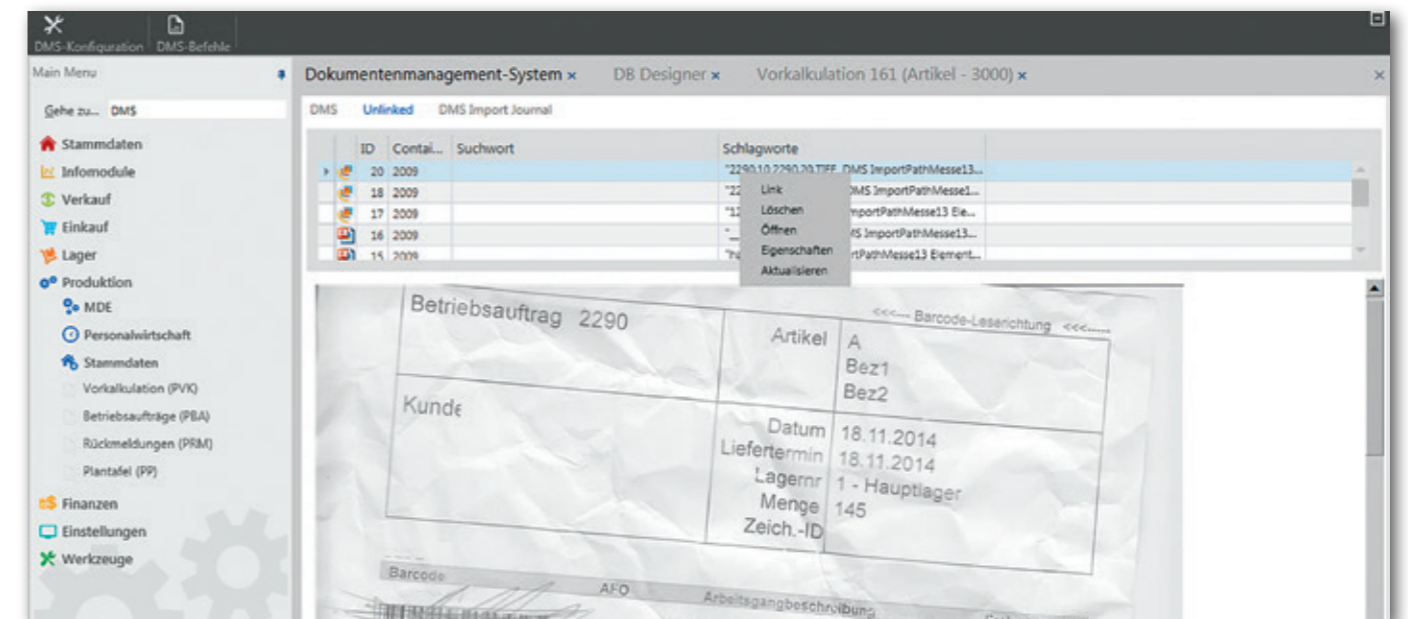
DMS-Konfiguration DMS-Befehle

Main Menu

Gehe zu... DMS

Stammdaten
Infomodule
Verkauf
Einkauf
Lager
Produktion
MDE
Personalwirtschaft
Stammdaten
Vorkalkulation (PVK)
Betriebsaufträge (PBA)
Rückmeldungen (PRM)
Plantafel (PP)
Finanzen
Einstellungen
Werkzeuge

Dokumentenmanagement-System × DB Designer × Vorkalkulation 161 (Artikel - 3000) ×

DMS Unlinked DMS Import Journal

| ID | Contai... | Suchwort | Schlagworte |
|---|---|---|---|
| 20 | 2009 | | "2290.10.2290.20.TIFF, DMS ImportPathMesse13... |
| 18 | 2009 | | "22 DMS ImportPathMesse1... |
| 17 | 2009 | | "12 mportPathMesse13 Ele... |
| 16 | 2009 | | "_ MS ImportPathMesse13... |
| 15 | 2009 | | "h rtPathMesse13 Element... |

Link
Löschen
Öffnen
Eigenschaften
Aktualisieren

Betriebsauftrag 2290
<<<---- Barcode-Leserichtung <<<.....
Artikel A
Bez1
Bez2
Kunde
Datum 18.11.2014
Liefertermin 18.11.2014
Lagernr 1 - Hauptlager
Menge 145
Zeich.-ID
Barcode AFO Arbeitsgangbeschreibung